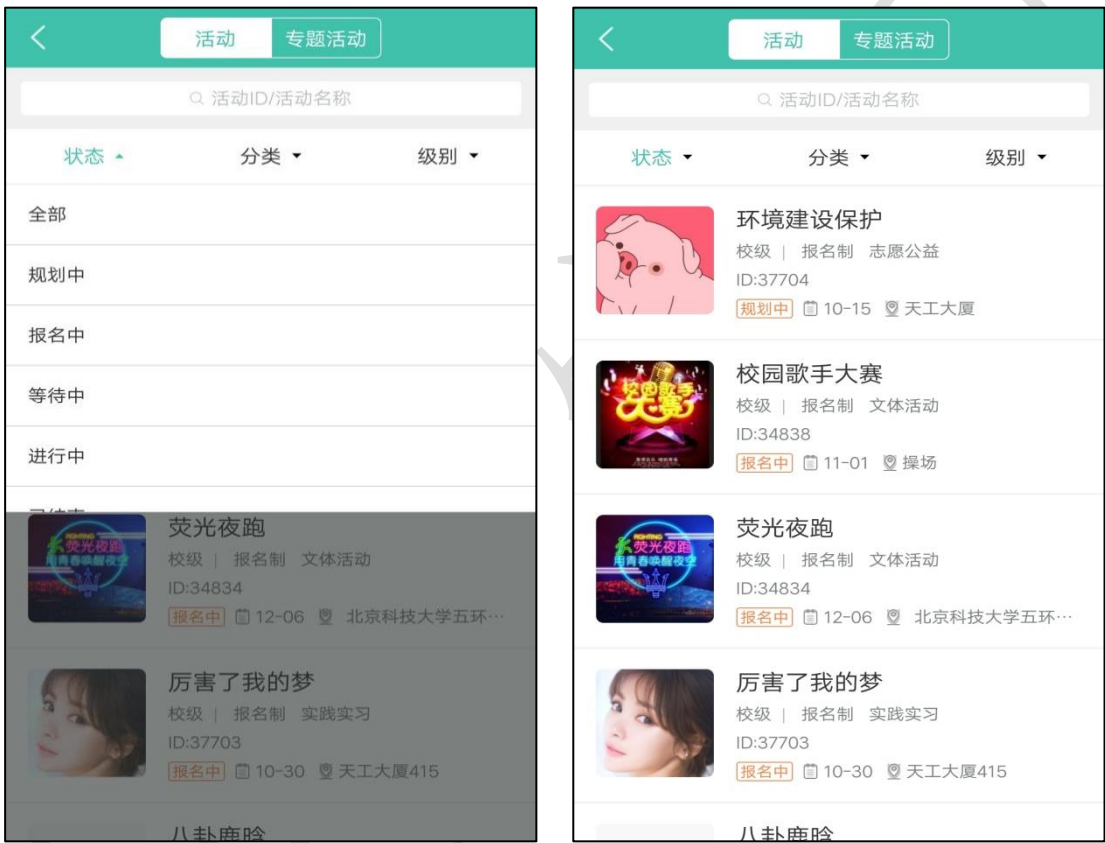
活动 专题活动

活动ID/活动名称

状态 ▴ 分类 ▾ 级别 ▾

全部

规划中

报名中

等待中

进行中

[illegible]

荧光夜跑
校级 | 报名制 文体活动
ID:34834
报名中 12-06 北京科技大学五环…

厉害了我的梦
校级 | 报名制 实践实习
ID:37703
报名中 10-30 天工大厦415

八卦鹿晗

活动 专题活动

活动ID/活动名称

状态 ▾ 分类 ▾ 级别 ▾

环境建设保护
校级 | 报名制 志愿公益
ID:37704
规划中 10-15 天工大厦

校园歌手大赛
校级 | 报名制 文体活动
ID:34838
报名中 11-01 操场

荧光夜跑
校级 | 报名制 文体活动
ID:34834
报名中 12-06 北京科技大学五环…

厉害了我的梦
校级 | 报名制 实践实习
ID:37703
报名中 10-30 天工大厦415

八卦鹿晗